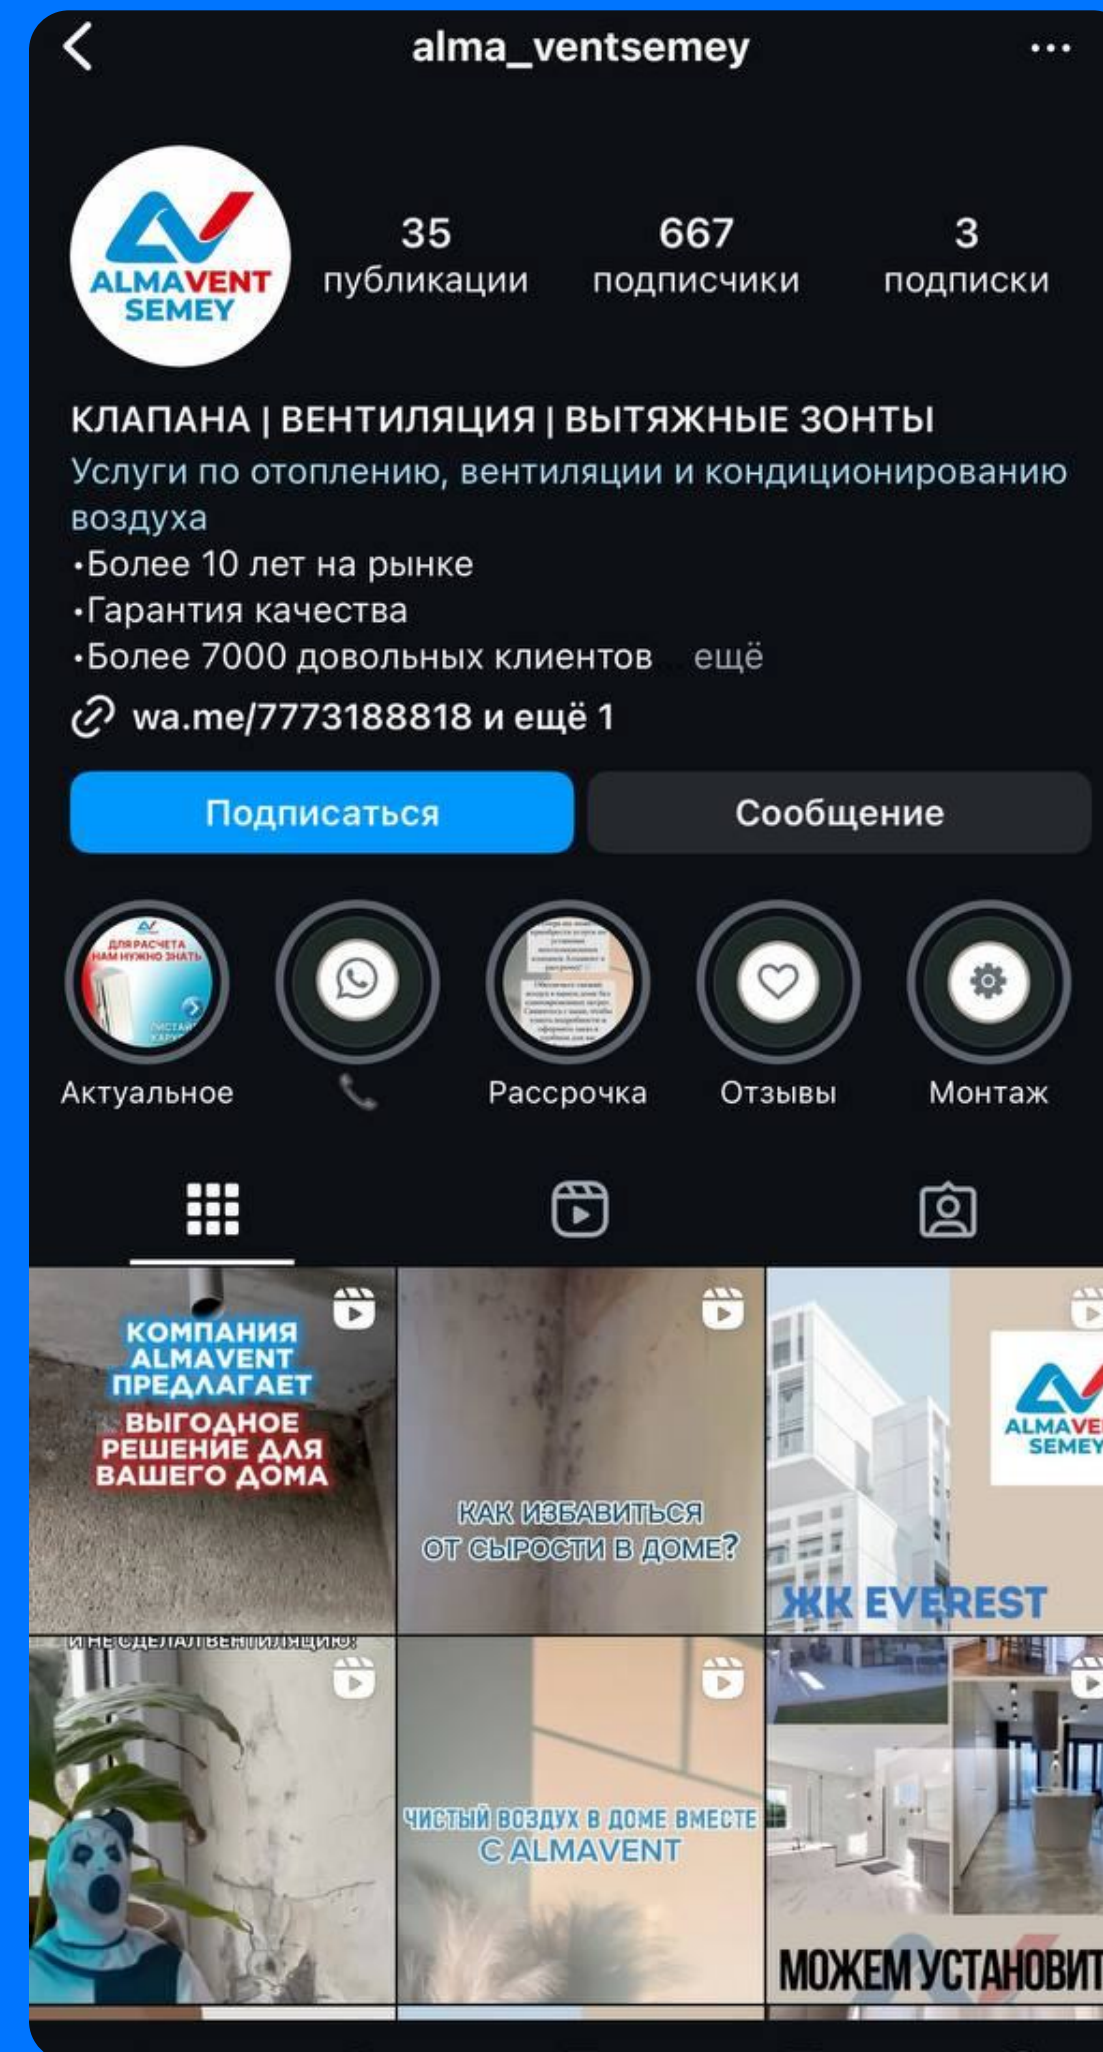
alma_ventsemey

ALMAVENT SEMEY

35 публикации
667 подписчики
3 подписки

КЛАПАНА | ВЕНТИЛЯЦИЯ | ВЫТЯЖНЫЕ ЗОНТЫ
Услуги по отоплению, вентиляции и кондиционированию воздуха
•Более 10 лет на рынке
•Гарантия качества
•Более 7000 довольных клиентов ... ещё

wa.me/7773188818 и ещё 1

Подписаться
Сообщение

ДЛЯ РАСЧЕТА НАМ НУЖНО ЗНАТЬ
Актуальное
Рассрочка
Отзывы
Монтаж

КОМПАНИЯ ALMAVENT ПРЕДЛАГАЕТ ВЫГОДНОЕ РЕШЕНИЕ ДЛЯ ВАШЕГО ДОМА

КАК ИЗБАВИТЬСЯ ОТ СЫРОСТИ В ДОМЕ?

ALMAVE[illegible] SEMEY
ЖК EVEREST

И НЕ СДЕЛАЛ ВЕНТИЛЯЦИЮ!

ЧИСТЫЙ ВОЗДУХ В ДОМЕ ВМЕСТЕ С ALMAVENT

МОЖЕМ УСТАНОВИТ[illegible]